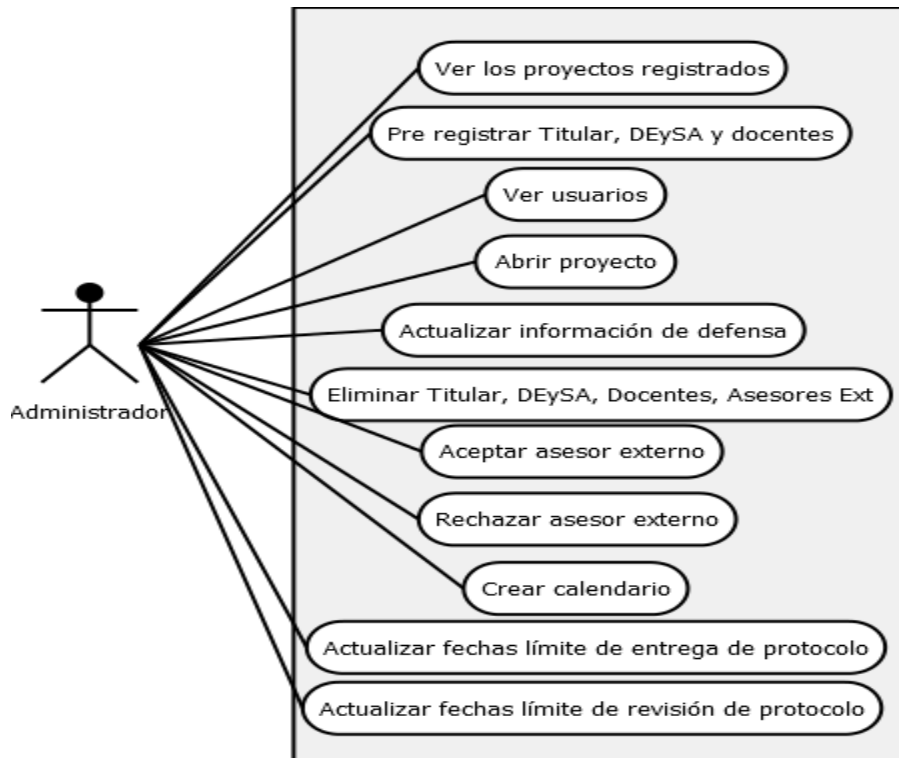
Administrador

Ver los proyectos registrados

Pre registrar Titular, DEySA y docentes

Ver usuarios

Abrir proyecto

Actualizar información de defensa

Eliminar Titular, DEySA, Docentes, Asesores Ext

Aceptar asesor externo

Rechazar asesor externo

Crear calendario

Actualizar fechas límite de entrega de protocolo

Actualizar fechas límite de revisión de protocolo